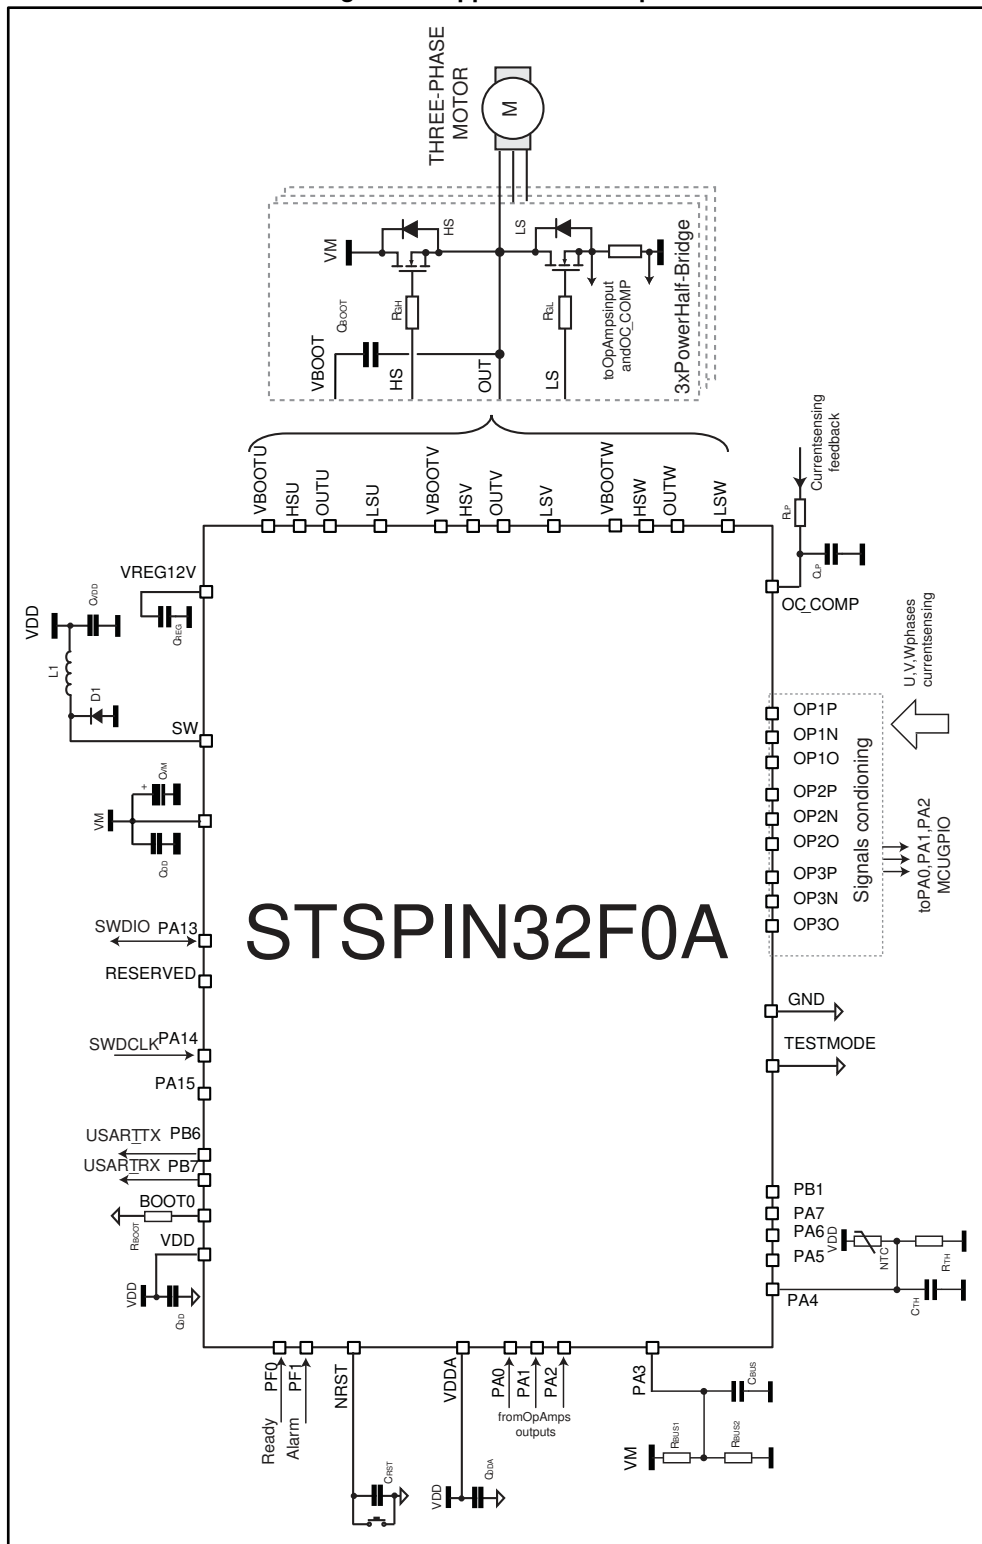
THREE-PHASE MOTOR
M
VM
HS
LS
$C_{BOOT}$
$R_{GH}$
$R_{GL}$
toOpAmpsinput andOC_COMP
3xPowerHalf-Bridge
VBOOT
HS
OUT
LS
Currentsensing feedback
$R_{LP}$
$C_{LP}$
VBOOTU
HSU
OUTU
LSU
VBOOTV
HSV
OUTV
LSV
VBOOTW
HSW
OUTW
LSW
VREG12V
VDD
$C_{VDD}$
$C_{REG}$
L1
D1
SW
OC_COMP
U,V,Wphases currentsensing
OP1P
OP1N
OP1O
OP2P
OP2N
OP2O
OP3P
OP3N
OP3O
Signals condioning
toPA0,PA1,PA2 MCUGPIO
VM
$C_{VM}$
$C_{VD}$
STSPIN32F0A
SWDIO
PA13
RESERVED
SWDCLK
PA14
PA15
USARTTX
PB6
USARTRX
PB7
BOOT0
$R_{BOOT}$
VDD
VDD
$C_{VD}$
GND
TESTMODE
PB1
PA7
PA6
PA5
PA4
VDD
NTC
$R_{TH}$
$C_{TH}$
PF0
PF1
Ready
Alarm
NRST
$C_{RST}$
VDDA
VDD
$C_{VDA}$
PA0
PA1
PA2
fromOpAmps outputs
PA3
$C_{BUS}$
VM
$R_{BUS1}$
$R_{BUS2}$